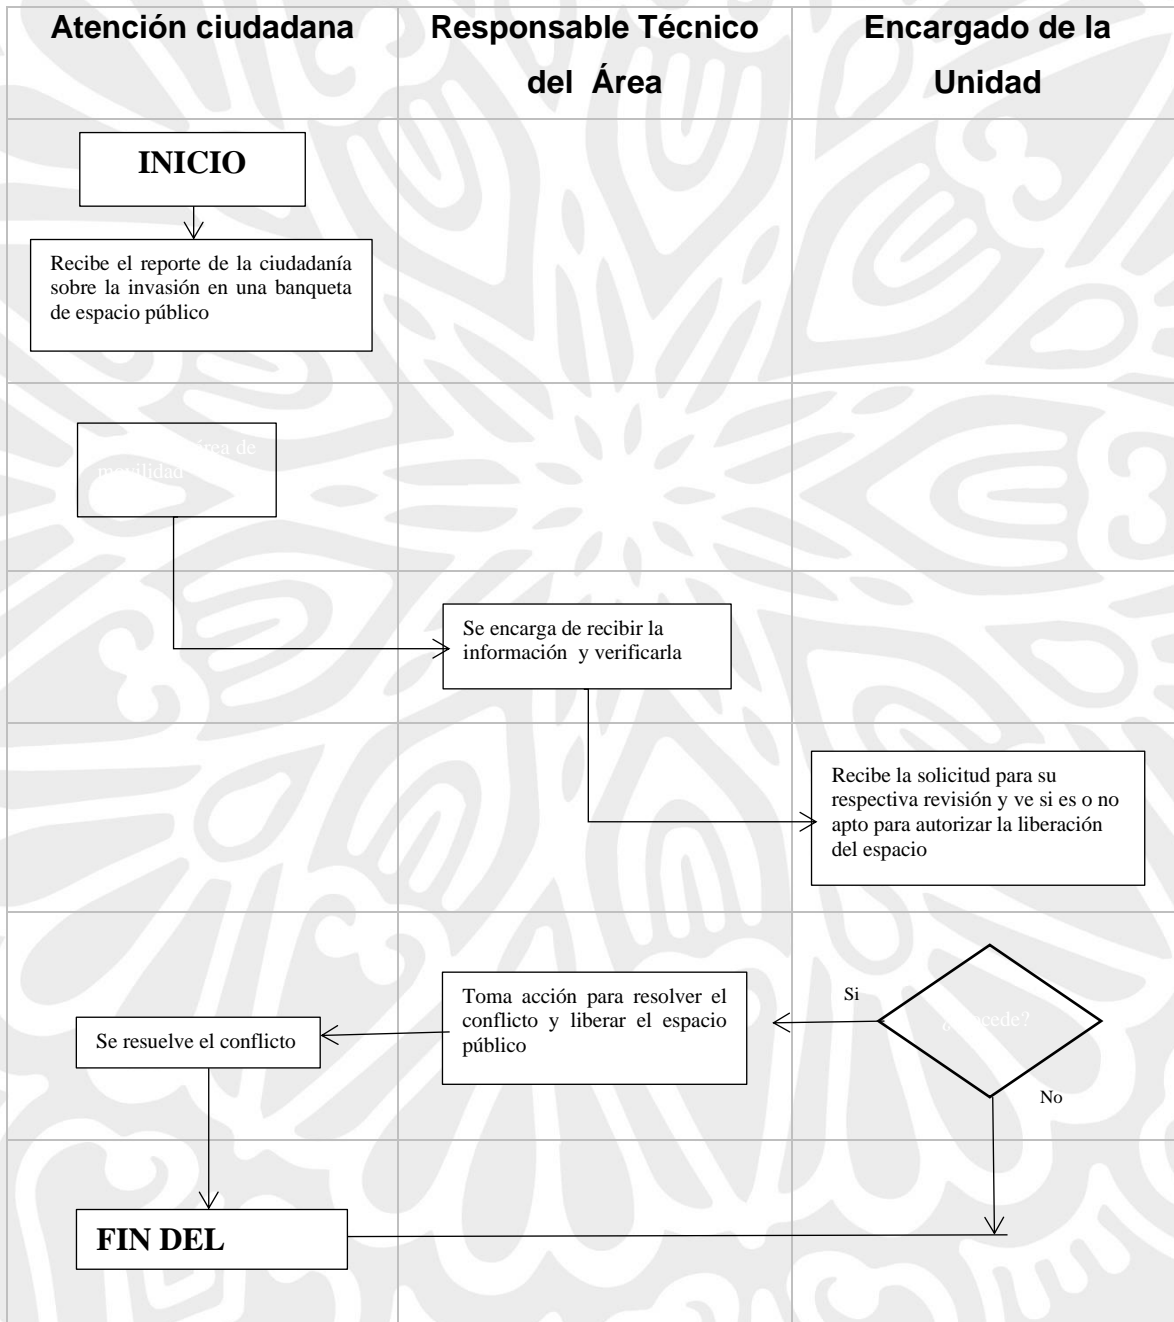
| Atención ciudadana | Responsable Técnico del Área | Encargado de la Unidad |
|---|---|---|

INICIO

Recibe el reporte de la ciudadanía sobre la invasión en una banqueta de espacio público

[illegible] área de movilidad

Se encarga de recibir la información y verificarla

Recibe la solicitud para su respectiva revisión y ve si es o no apto para autorizar la liberación del espacio

¿Procede?

Si

No

Toma acción para resolver el conflicto y liberar el espacio público

Se resuelve el conflicto

FIN DEL